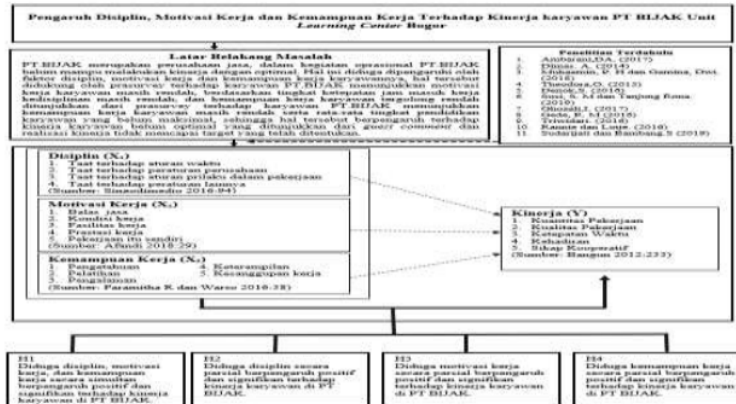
Pengaruh Disiplin, Motivasi Kerja dan Kemampuan Kerja Terhadap Kinerja karyawan PT BIJAK Unit Learning Center Bogor

Latar Belakang Masalah

PT BIJAK merupakan perusahaan jasa, dalam kegiatan operasional PT BIJAK belum mampu melakukan kinerja dengan optimal. Hal ini diduga dipengaruhi oleh faktor disiplin, motivasi kerja dan kemampuan kerja karyawannya, hal tersebut didukung oleh prasurvey terhadap karyawan PT BIJAK menunjukkan motivasi kerja karyawan masih rendah, berdasarkan hasil kehadiran dan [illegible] kerja kedisiplinan masih rendah, dan kemampuan kerja karyawan tergolong rendah didasarkan dari prasurvey terhadap karyawan PT BIJAK menunjukkan kemampuan kerja karyawan masih rendah serta rata-rata tingkat pendidikan karyawan yang belum maksimal, sehingga hal tersebut berpengaruh terhadap kinerja karyawan belum optimal yang ditunjukkan dari guest comment dan realisasi kinerja tidak mencapai target yang telah ditentukan.

Penelitian Terdahulu
1. Ambarani,D.A. (2017)
2. Dinar, A. (2014)
3. Muhammad, P. H dan Gunawan, Dwi. (2018)
4. Theodora,O. (2015)
5. Fajrah,S. (2016)
6. Sari, S. M dan Tanjung Rona (2019)
7. Ohorella,I. (2017)
8. Gede, E. M (2018)
9. Trisnilan (2016)
10. Ramdan dan Luqe. (2016)
11. Sudarjati dan Bambang,S (2019)

Disiplin (X₁)
1. Taat terhadap aturan waktu
2. Taat terhadap peraturan perusahaan
3. Taat terhadap aturan perilaku dalam pekerjaan
4. Taat terhadap peraturan lainnya
(Sumber: Sinambela 2016-94)

Motivasi Kerja (X₂)
1. Balas jasa
2. Kondisi kerja
3. Fasilitas kerja
4. Prestasi kerja
5. Pekerjaan itu sendiri
(Sumber: Afandi 2018-29)

Kemampuan Kerja (X₃)
1. Pengetahuan
2. Pelatihan kerja
3. Pengalaman
4. Keterampilan
5. Kecakapan kerja
(Sumber: Paramitha K dan Warso 2016-38)

Kinerja (Y)
1. Kuantitas Pekerjaan
2. Kualitas Pekerjaan
3. Ketepatan Waktu
4. Kehadiran
5. Sikap Kooperatif
(Sumber: Bangun 2012-233)

H1
Diduga disiplin, motivasi kerja, dan kemampuan kerja secara simultan berpengaruh positif dan signifikan terhadap kinerja karyawan di PT BIJAK.

H2
Diduga disiplin secara parsial berpengaruh positif dan signifikan terhadap kinerja karyawan di PT BIJAK.

H3
Diduga motivasi kerja secara parsial berpengaruh positif dan signifikan terhadap kinerja karyawan di PT BIJAK.

H4
Diduga kemampuan kerja secara parsial berpengaruh positif dan signifikan terhadap kinerja karyawan di PT BIJAK.